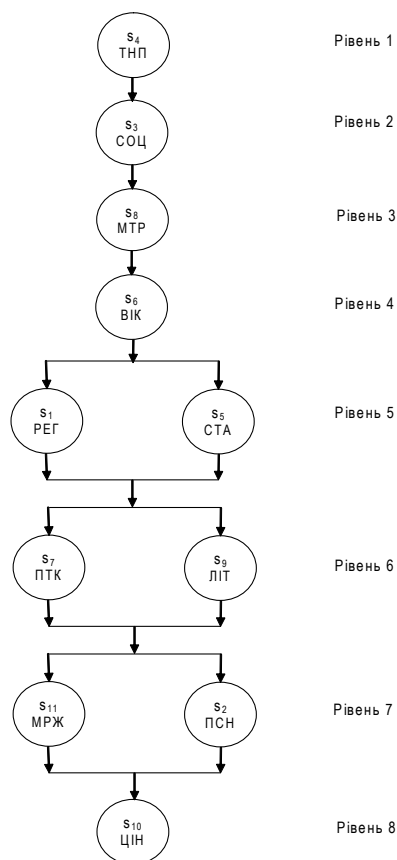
$s_4$
ТНП

Рівень 1

$s_3$
СОЦ

Рівень 2

$s_8$
МТР

Рівень 3

$s_6$
ВІК

Рівень 4

$s_1$
РЕГ

$s_5$
СТА

Рівень 5

$s_7$
ПТК

$s_9$
ЛІТ

Рівень 6

$s_{11}$
МРЖ

$s_2$
ПСН

Рівень 7

$s_{10}$
ЦІН

Рівень 8